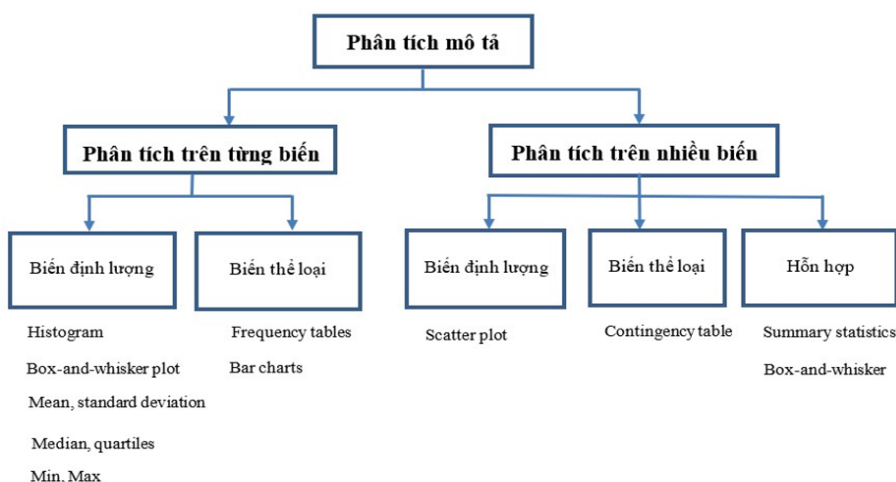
Phân tích mô tả

Phân tích trên từng biến

Phân tích trên nhiều biến

Biến định lượng

Histogram

Box-and-whisker plot

Mean, standard deviation

Median, quartiles

Min, Max

Biến thể loại

Frequency tables

Bar charts

Biến định lượng

Scatter plot

Biến thể loại

Contingency table

Hỗn hợp

Summary statistics

Box-and-whisker